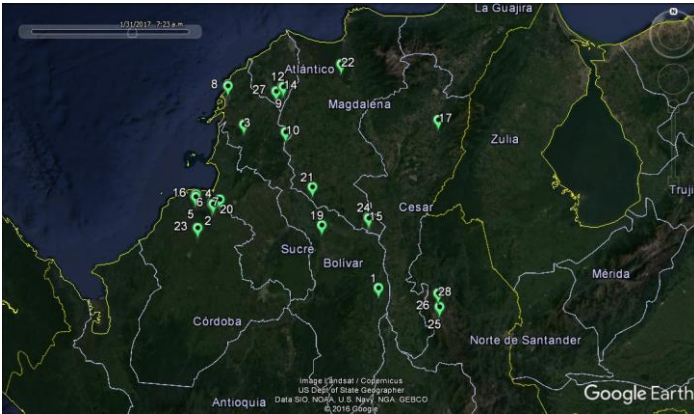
1/31/2017 7:23 a.m.

La Guajira

N

Atlántico
22
8
12
27
14
9
Magdalena
3
10
17
Zulia
Truji
21
16
4
6
20
5
2
23
19
24
15
Cesar
Sucre
Bolívar
1
Mérida
28
26
25
Córdoba
Norte de Santander
Antioquia

Image Landsat / Copernicus
US Dept of State Geographer
Data SIO, NOAA, U.S. Navy, NGA, GEBCO
© 2016 Google

Google Earth